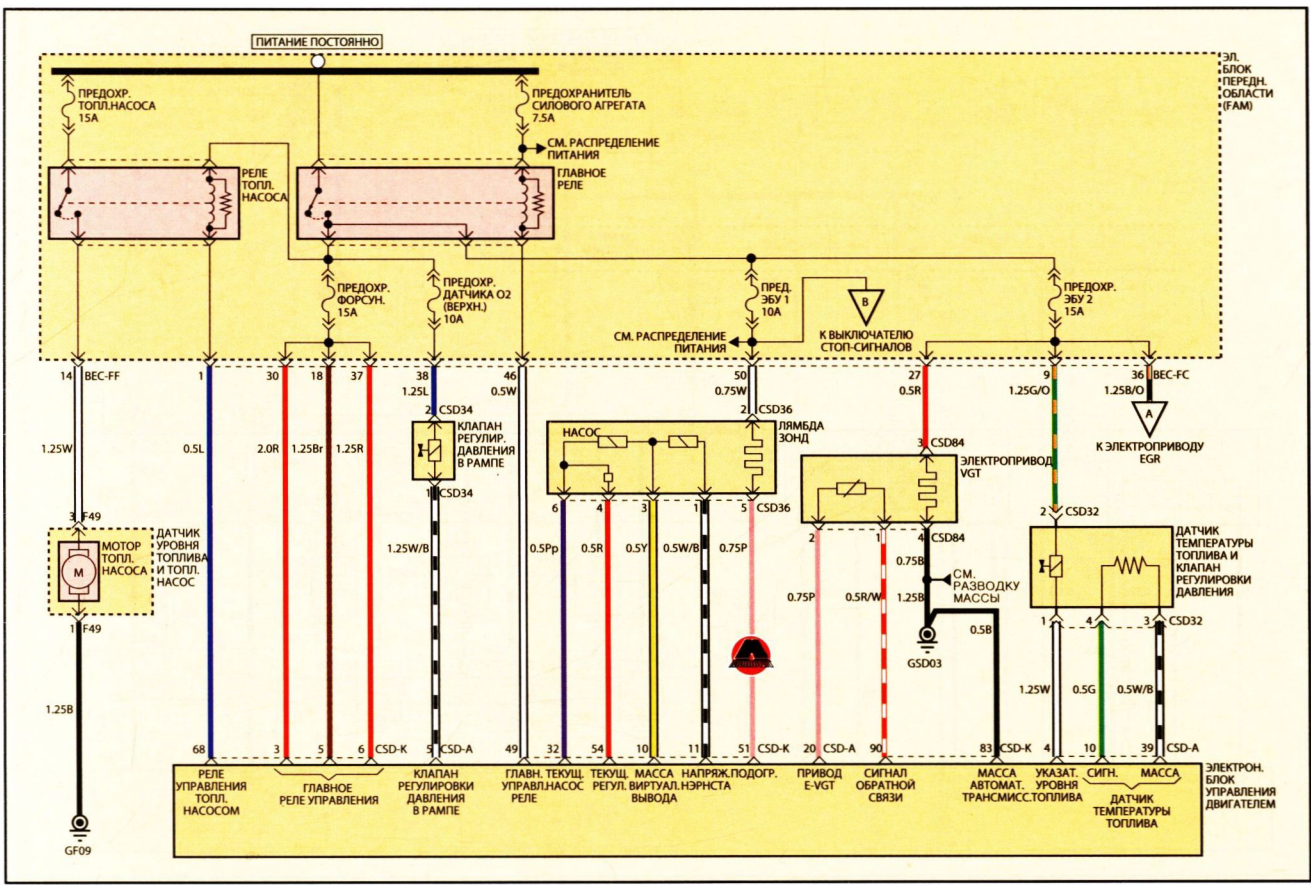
ПИТАНИЕ ПОСТОЯННО

ЭЛ. БЛОК ПЕРЕДН. ОБЛАСТИ (FAM)

ПРЕДОХР. ТОПЛ.НАСОСА 15A

ПРЕДОХРАНИТЕЛЬ СИЛОВОГО АГРЕГАТА 7.5A

СМ. РАСПРЕДЕЛЕНИЕ ПИТАНИЯ

РЕЛЕ ТОПЛ. НАСОСА

ГЛАВНОЕ РЕЛЕ

ПРЕДОХР. ФОРСУН. 15A

ПРЕДОХР. ДАТЧИКА O2 (ВЕРХН.) 10A

ПРЕД. ЭБУ 1 10A

B

К ВЫКЛЮЧАТЕЛЮ СТОП-СИГНАЛОВ

ПРЕДОХР. ЭБУ 2 15A

СМ. РАСПРЕДЕЛЕНИЕ ПИТАНИЯ

14 BEC-FF 1 30 18 37 38 46 50 27 9 36 BEC-FC

1.25W 0.5L 2.0R 1.25Br 1.25R 1.25L 0.5W 0.75W 0.5R 1.25G/O 1.25B/O

2 CSD34

КЛАПАН РЕГУЛИР. ДАВЛЕНИЯ В РАМПЕ

1 CSD34

2 CSD36

НАСОС

ЛЯМБДА ЗОНД

A

К ЭЛЕКТРОПРИВОДУ EGR

3 CSD84

ЭЛЕКТРОПРИВОД VGT

3 F49

ДАТЧИК УРОВНЯ ТОПЛИВА И ТОПЛ. НАСОС

МОТОР ТОПЛ. НАСОСА

M

1 F49

1.25W/B

6 4 3 1 5 CSD36

0.5Pp 0.5R 0.5Y 0.5W/B 0.75P

2 1 4 CSD84

0.75B

СМ. РАЗВОДКУ МАССЫ

1.25B

GSD03

0.75P 0.5R/W 0.5B

2 CSD32

ДАТЧИК ТЕМПЕРАТУРЫ ТОПЛИВА И КЛАПАН РЕГУЛИРОВКИ ДАВЛЕНИЯ

1 4 3 CSD32

1.25W 0.5G 0.5W/B

1.25B

68 3 5 6 CSD-K 5 CSD-A 49 32 54 10 11 51 CSD-K 20 CSD-A 90 83 CSD-K 4 10 39 CSD-A

ЭЛЕКТРОН. БЛОК УПРАВЛЕНИЯ ДВИГАТЕЛЕМ

РЕЛЕ УПРАВЛЕНИЯ ТОПЛ. НАСОСОМ

ГЛАВНОЕ РЕЛЕ УПРАВЛЕНИЯ

КЛАПАН РЕГУЛИРОВКИ ДАВЛЕНИЯ В РАМПЕ

ГЛАВН. РЕЛЕ

ТЕКУЩ. УПРАВЛ.НАСОС

ТЕКУЩ. РЕГУЛ.

МАССА ВИРТУАЛ. ВЫВОДА

НАПРЯЖ. НЭРНСТА

ПОДОГР.

ПРИВОД E-VGT

СИГНАЛ ОБРАТНОЙ СВЯЗИ

МАССА АВТОМАТ. ТРАНСМИСС.

УКАЗАТ. УРОВНЯ ТОПЛИВА

СИГН.

МАССА

ДАТЧИК ТЕМПЕРАТУРЫ ТОПЛИВА

GF09